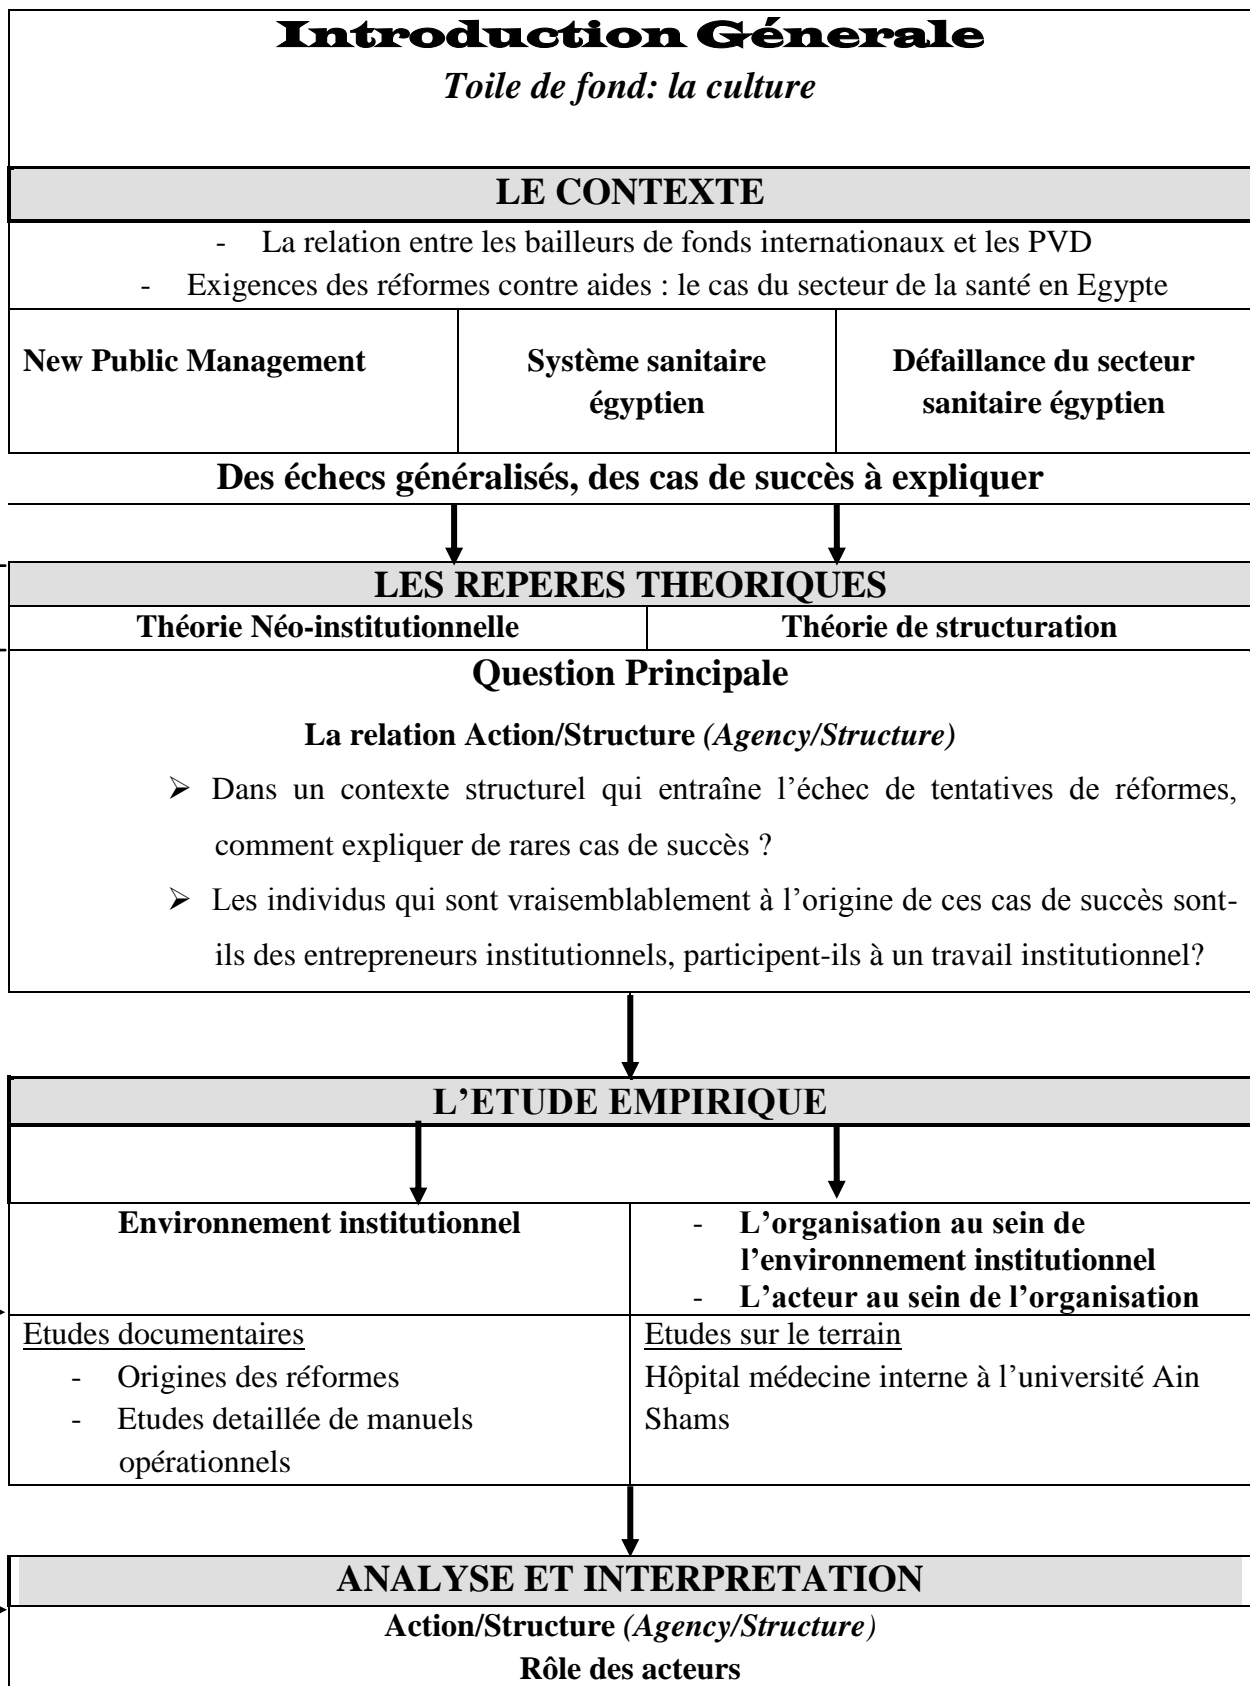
Introduction Génerale

*Toile de fond: la culture*

LE CONTEXTE

- La relation entre les bailleurs de fonds internationaux et les PVD
- Exigences des réformes contre aides : le cas du secteur de la santé en Egypte

| New Public Management | Système sanitaire égyptien | Défaillance du secteur sanitaire égyptien |
|---|---|---|

Des échecs généralisés, des cas de succès à expliquer

LES REPERES THEORIQUES

| Théorie Néo-institutionnelle | Théorie de structuration |
|---|---|

Question Principale

La relation Action/Structure *(Agency/Structure)*

➢ Dans un contexte structurel qui entraîne l'échec de tentatives de réformes, comment expliquer de rares cas de succès ?

➢ Les individus qui sont vraisemblablement à l'origine de ces cas de succès sont-ils des entrepreneurs institutionnels, participent-ils à un travail institutionnel?

L'ETUDE EMPIRIQUE

| Environnement institutionnel | - L'organisation au sein de l'environnement institutionnel<br>- L'acteur au sein de l'organisation |
|---|---|
| Etudes documentaires<br>- Origines des réformes<br>- Etudes detaillée de manuels opérationnels | Etudes sur le terrain<br>Hôpital médecine interne à l'université Ain Shams |

ANALYSE ET INTERPRETATION

Action/Structure *(Agency/Structure)*

Rôle des acteurs